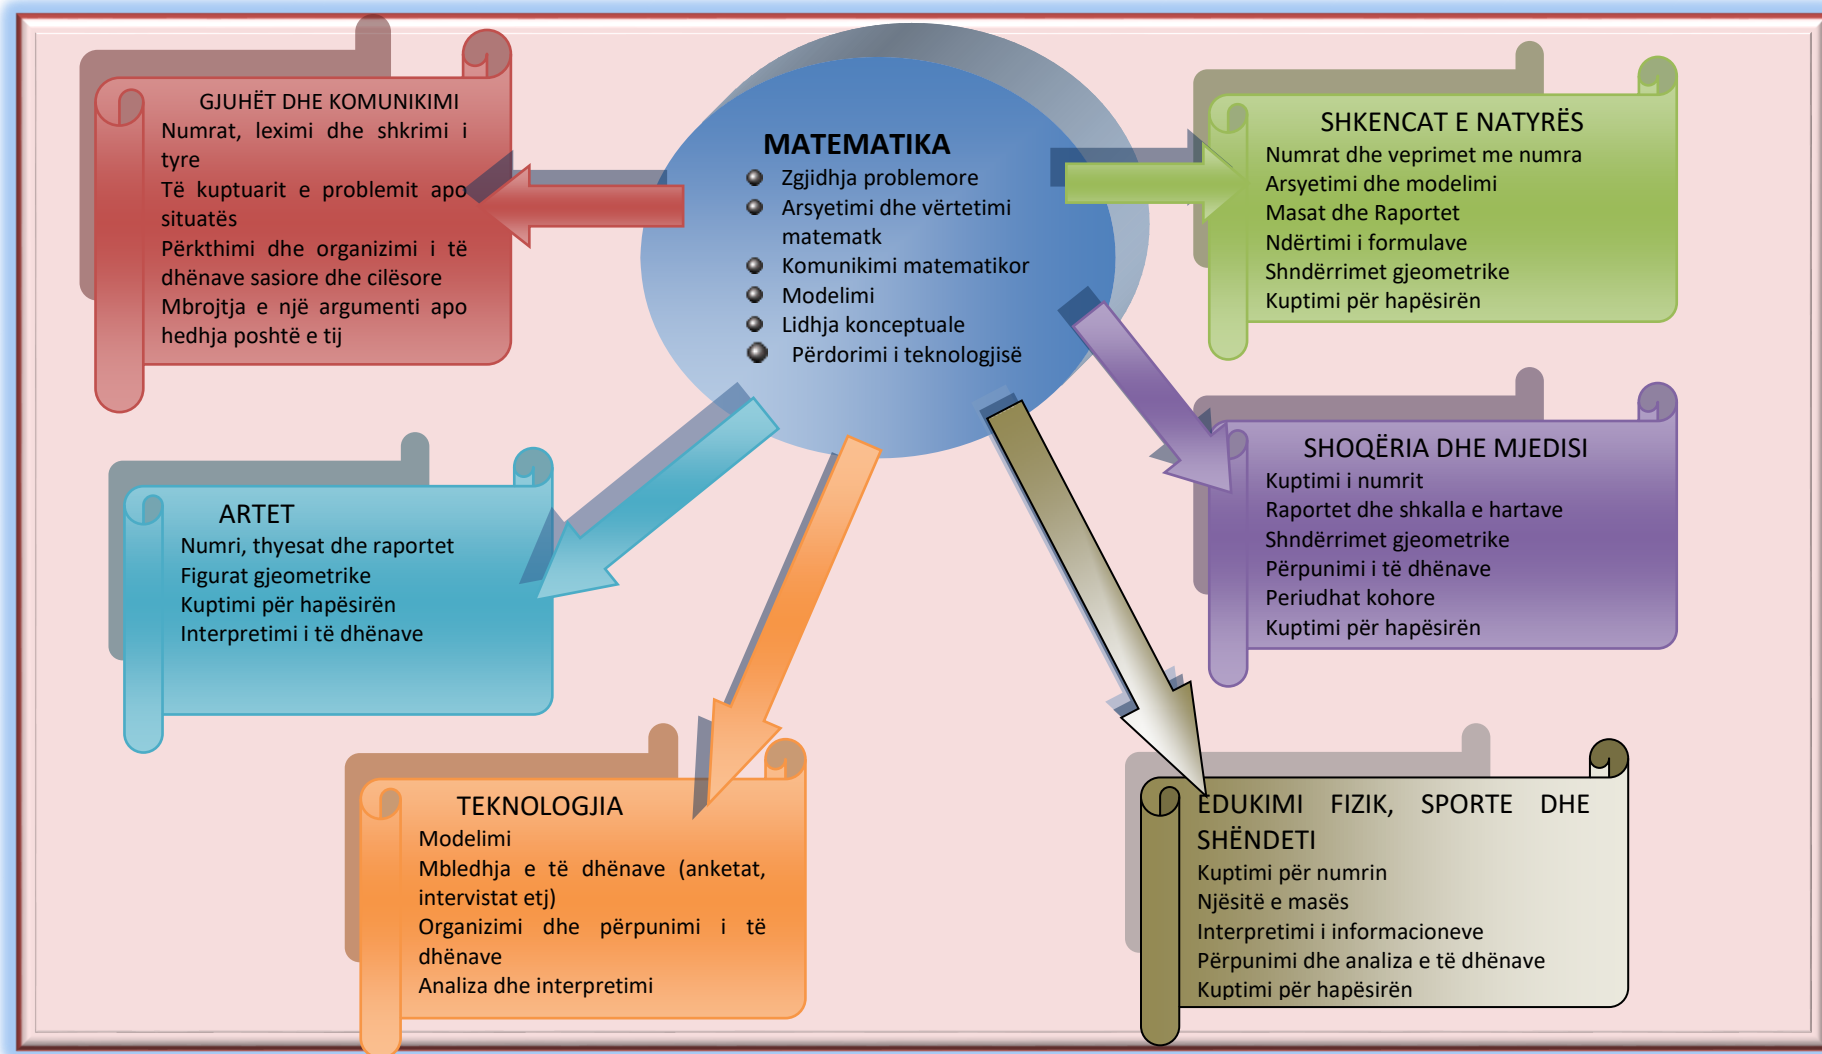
MATEMATIKA
Zgjidhja problemore
Arsyetimi dhe vërtetimi matematk
Komunikimi matematikor
Modelimi
Lidhja konceptuale
Përdorimi i teknologjisë

GJUHËT DHE KOMUNIKIMI
Numrat, leximi dhe shkrimi i tyre
Të kuptuarit e problemit apo situatës
Përkthimi dhe organizimi i të dhënave sasiore dhe cilësore
Mbrojtja e një argumenti apo hedhja poshtë e tij

SHKENCAT E NATYRËS
Numrat dhe veprimet me numra
Arsyetimi dhe modelimi
Masat dhe Raportet
Ndërtimi i formulave
Shndërrimet gjeometrike
Kuptimi për hapësirën

SHOQËRIA DHE MJEDISI
Kuptimi i numrit
Raportet dhe shkalla e hartave
Shndërrimet gjeometrike
Përpunimi i të dhënave
Periudhat kohore
Kuptimi për hapësirën

ARTET
Numri, thyesat dhe raportet
Figurat gjeometrike
Kuptimi për hapësirën
Interpretimi i të dhënave

TEKNOLOGJIA
Modelimi
Mbledhja e të dhënave (anketat, intervistat etj)
Organizimi dhe përpunimi i të dhënave
Analiza dhe interpretimi

EDUKIMI FIZIK, SPORTE DHE SHËNDETI
Kuptimi për numrin
Njësitë e masës
Interpretimi i informacioneve
Përpunimi dhe analiza e të dhënave
Kuptimi për hapësirën